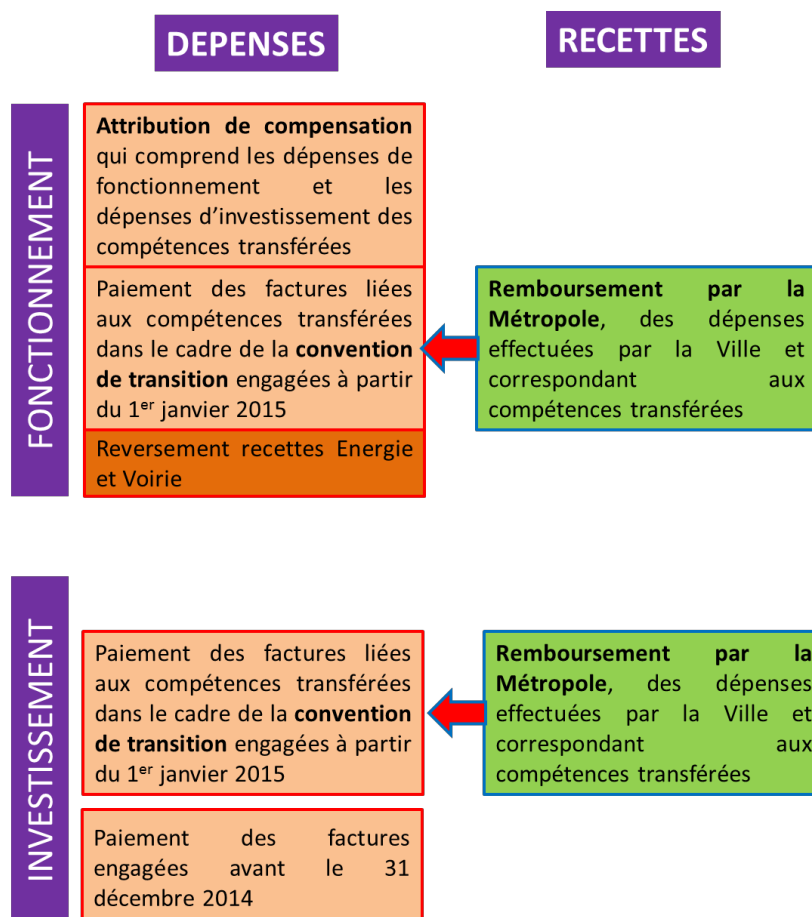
DEPENSES

RECETTES

FONCTIONNEMENT

**Attribution de compensation** qui comprend les dépenses de fonctionnement et les dépenses d'investissement des compétences transférées

Paiement des factures liées aux compétences transférées dans le cadre de la **convention de transition** engagées à partir du 1$^{er}$ janvier 2015

Reversement recettes Energie et Voirie

**Remboursement par la Métropole**, des dépenses effectuées par la Ville et correspondant aux compétences transférées

INVESTISSEMENT

Paiement des factures liées aux compétences transférées dans le cadre de la **convention de transition** engagées à partir du 1$^{er}$ janvier 2015

Paiement des factures engagées avant le 31 décembre 2014

**Remboursement par la Métropole**, des dépenses effectuées par la Ville et correspondant aux compétences transférées